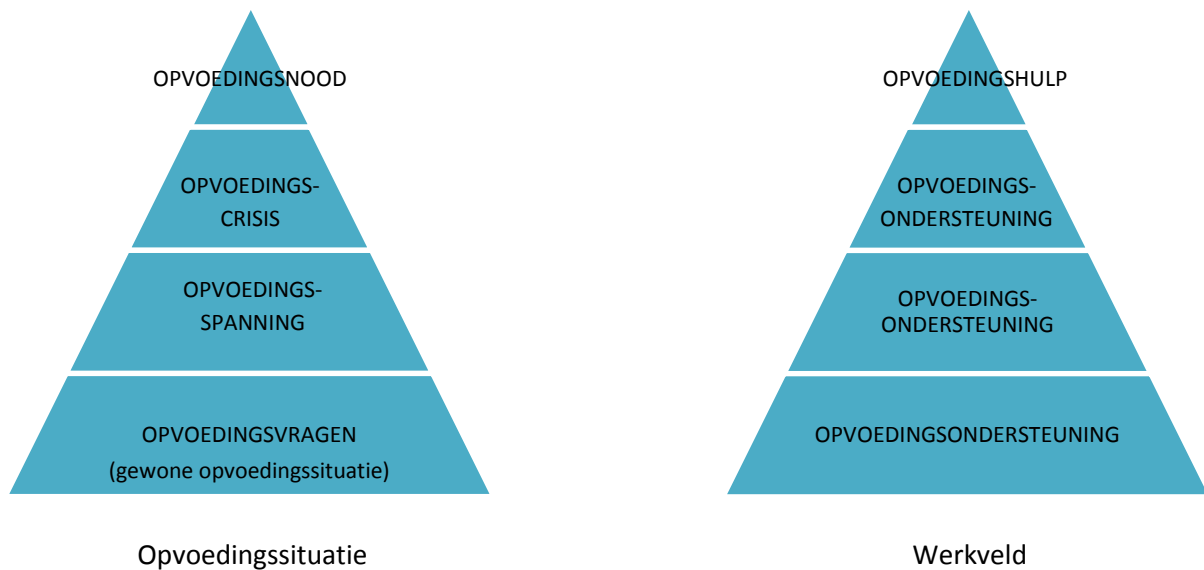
OPVOEDINGSNOOD

OPVOEDINGS-CRISIS

OPVOEDINGS-SPANNING

OPVOEDINGSVRAGEN
(gewone opvoedingssituatie)

Opvoedingssituatie

OPVOEDINGSHULP

OPVOEDINGS-ONDERSTEUNING

OPVOEDINGS-ONDERSTEUNING

OPVOEDINGSONDERSTEUNING

Werkveld